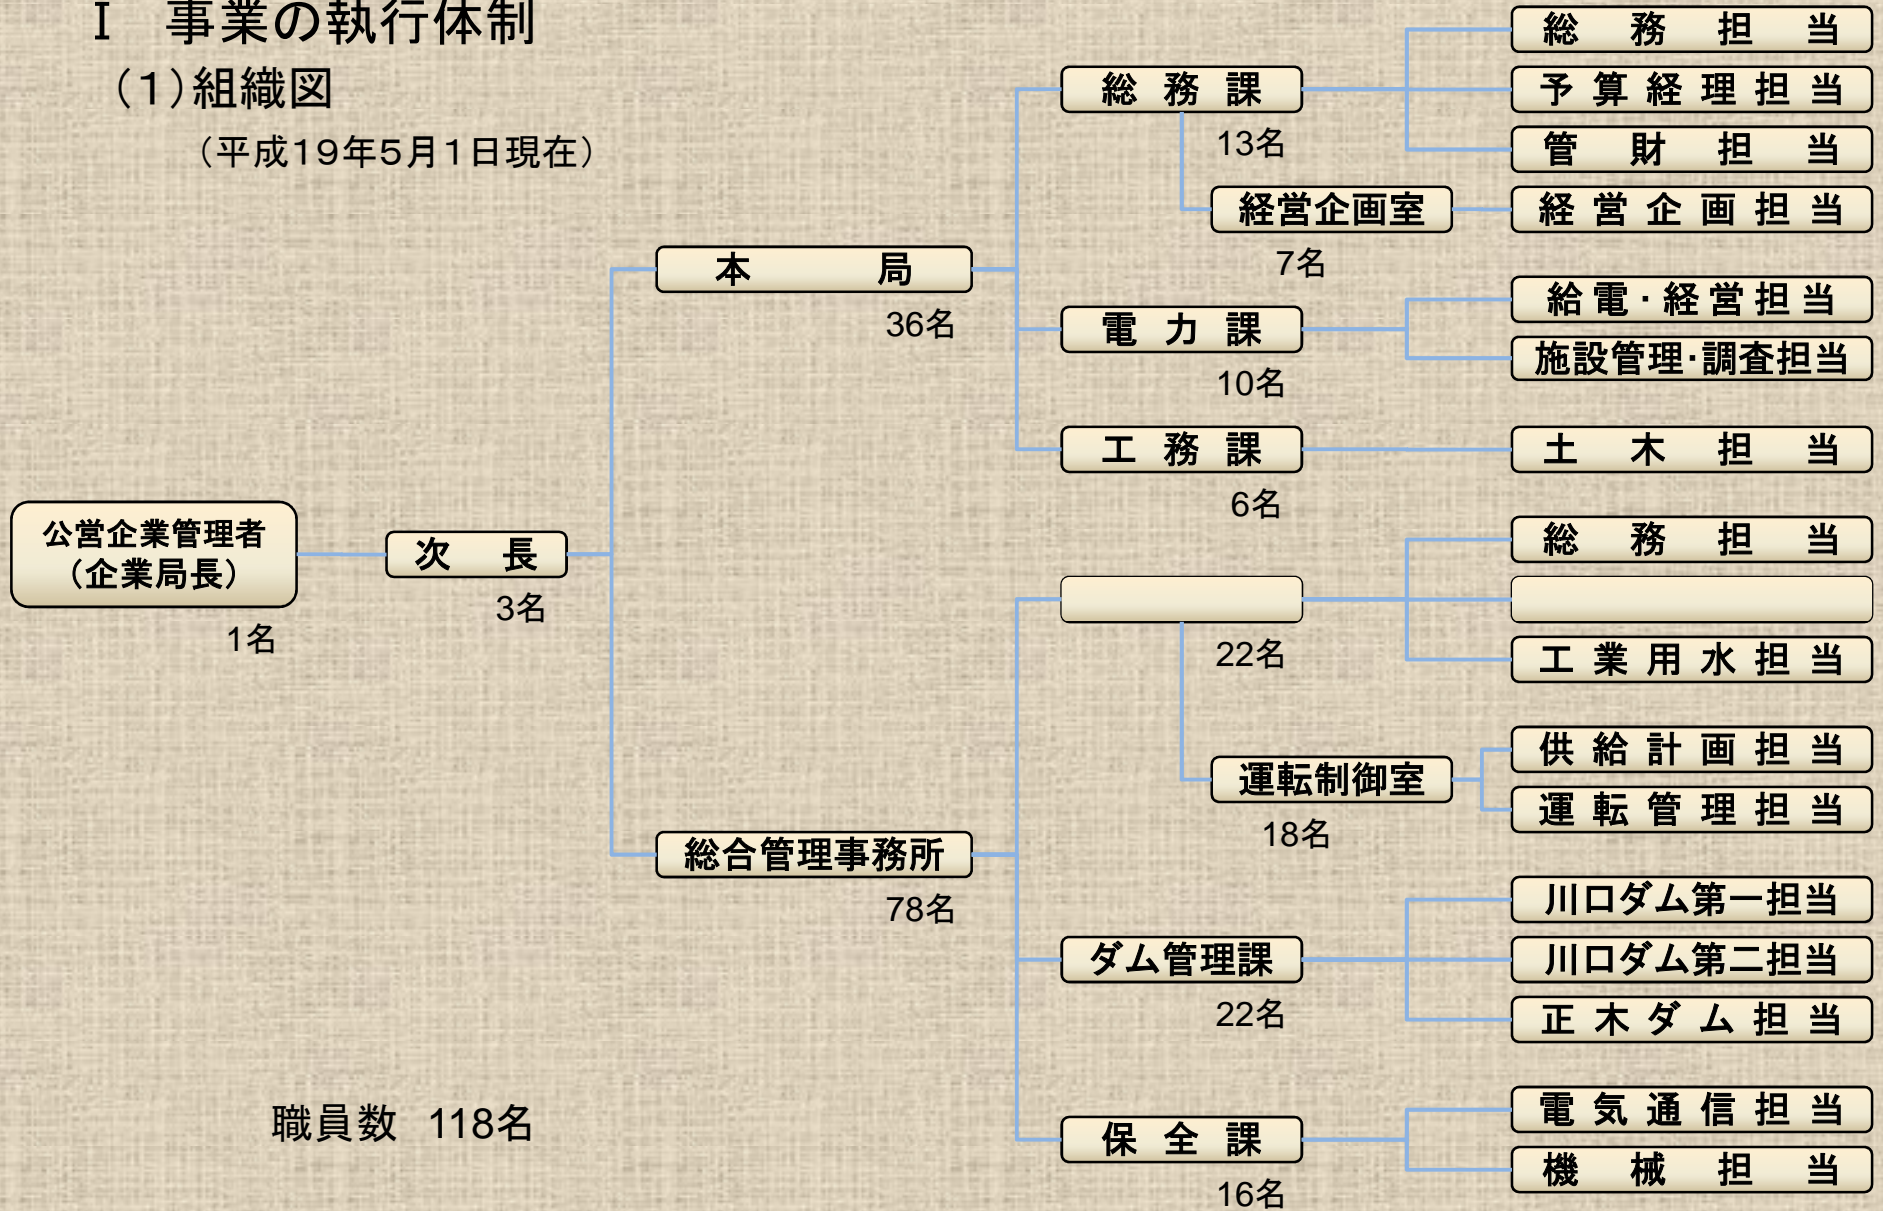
Ⅰ　事業の執行体制

（1）組織図

（平成19年5月1日現在）

公営企業管理者（企業局長）
1名

次　長
3名

本　局
36名

総　務　課
13名

総　務　担　当
予　算　経　理　担　当
管　財　担　当

経営企画室
7名

経　営　企　画　担　当

電　力　課
10名

給　電・経　営　担　当
施設管理·調査担当

工　務　課
6名

土　木　担　当

総合管理事務所
78名

22名

総　務　担　当
工　業　用　水　担　当

運転制御室
18名

供　給　計　画　担　当
運　転　管　理　担　当

ダム管理課
22名

川口ダム第一担当
川口ダム第二担当
正　木　ダ　ム　担　当

保　全　課
16名

電　気　通　信　担　当
機　械　担　当

職員数　118名